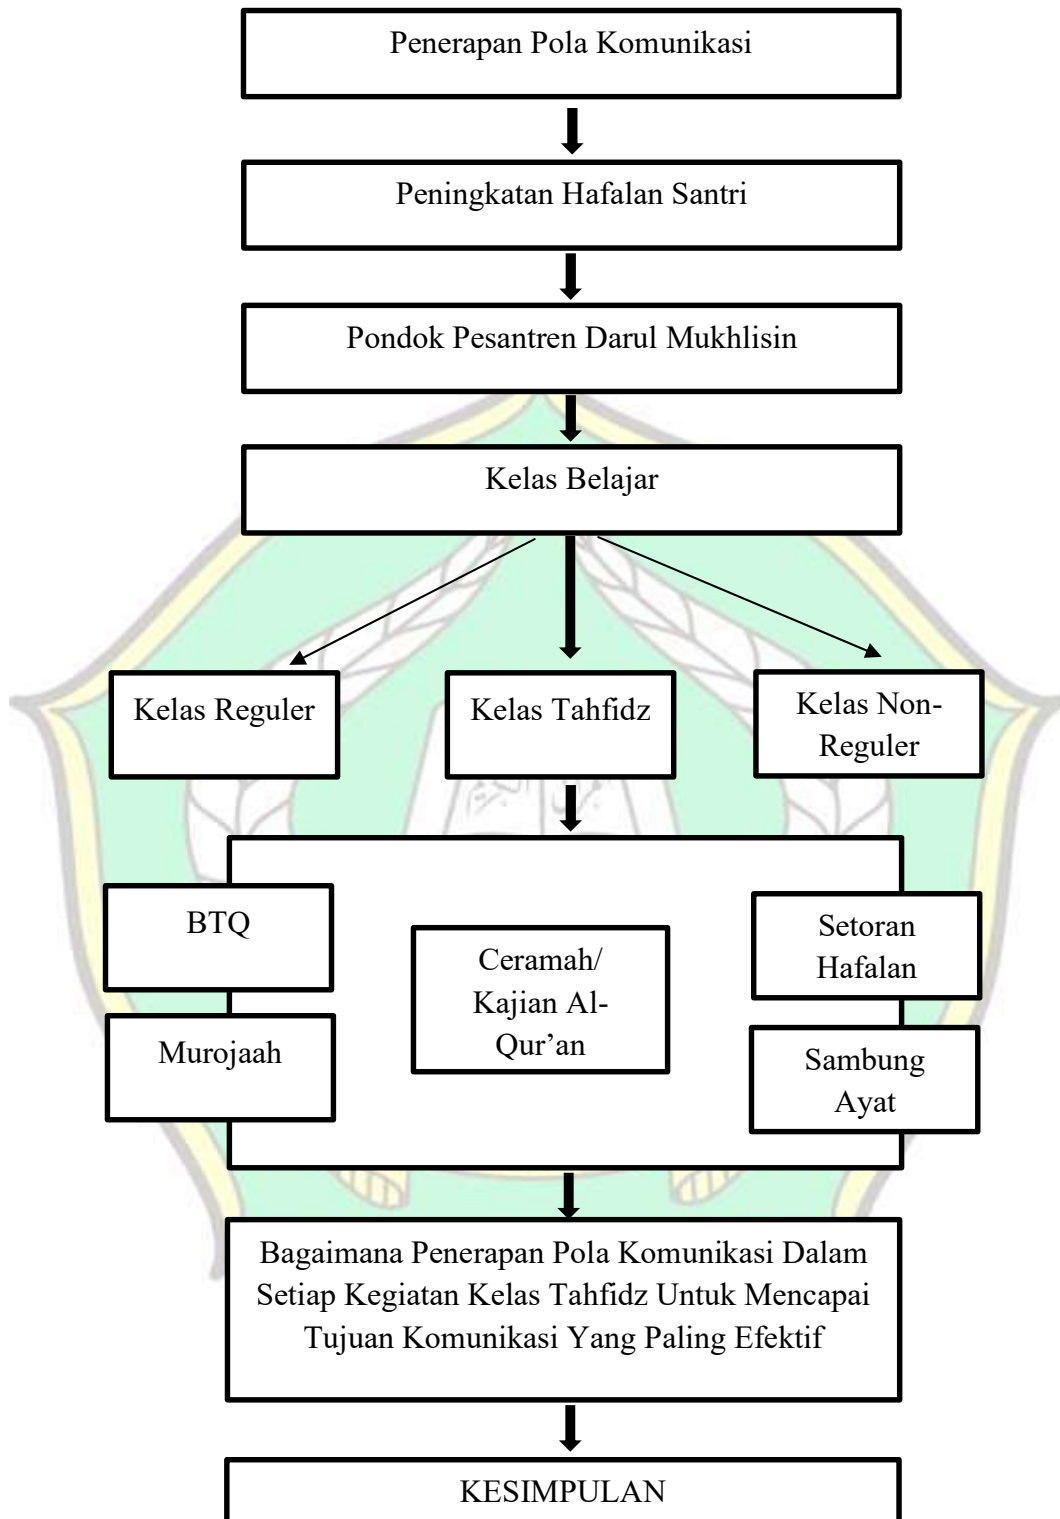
Penerapan Pola Komunikasi

Peningkatan Hafalan Santri

Pondok Pesantren Darul Mukhlisin

Kelas Belajar

Kelas Reguler

Kelas Tahfidz

Kelas Non-Reguler

BTQ

Murojaah

Ceramah/ Kajian Al-Qur’an

Setoran Hafalan

Sambung Ayat

Bagaimana Penerapan Pola Komunikasi Dalam Setiap Kegiatan Kelas Tahfidz Untuk Mencapai Tujuan Komunikasi Yang Paling Efektif

KESIMPULAN